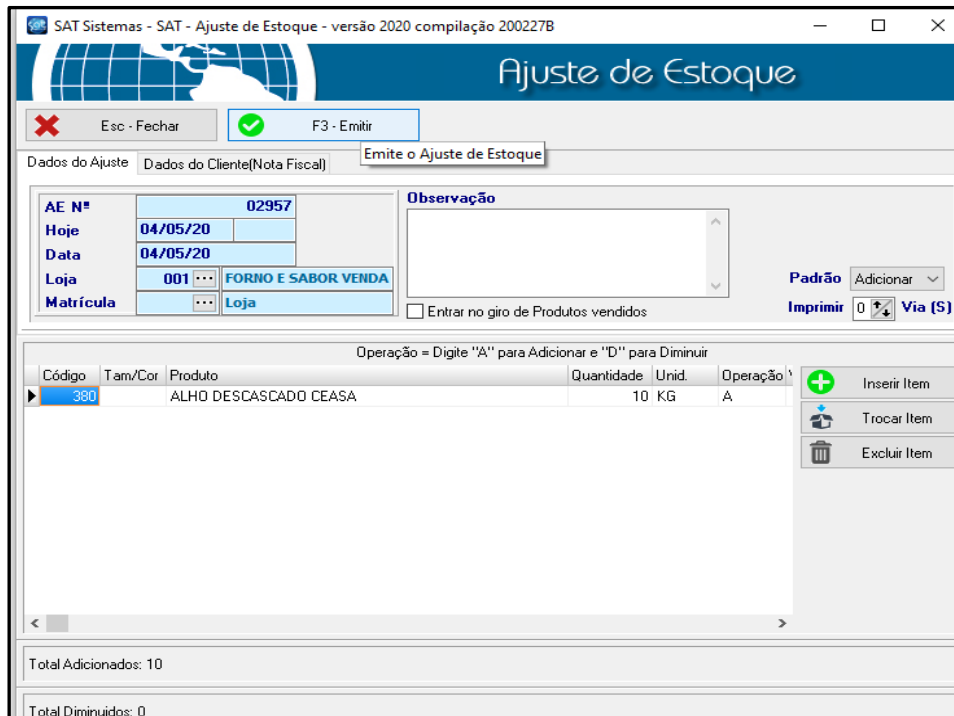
SAT Sistemas - SAT - Ajuste de Estoque - versão 2020 compilação 200227B

Ajuste de Estoque

Esc - Fechar

F3 - Emitir

Emite o Ajuste de Estoque

Dados do Ajuste | Dados do Cliente(Nota Fiscal)

AE Nº 02957
Hoje 04/05/20
Data 04/05/20
Loja 001 FORNO E SABOR VENDA
Matrícula Loja

Observação

Entrar no giro de Produtos vendidos

Padrão Adicionar

Imprimir 0 Via (S)

Operação = Digite "A" para Adicionar e "D" para Diminuir

| Código | Tam/Cor | Produto | Quantidade | Unid. | Operação |
|---|---|---|---|---|---|
| 380 | | ALHO DESCASCADO CEASA | 10 | KG | A |

Inserir Item

Trocar Item

Excluir Item

Total Adicionados: 10

Total Diminuidos: 0